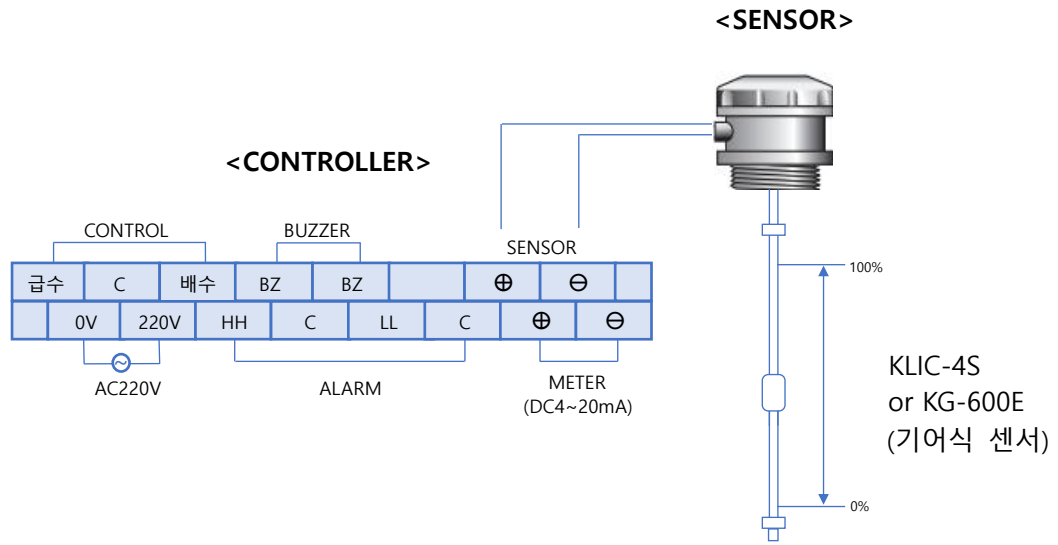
<SENSOR>

<CONTROLLER>

CONTROL

BUZZER

SENSOR

| 급수 | C | 배수 | BZ | BZ | | ⊕ | ⊖ | |
|---|---|---|---|---|---|---|---|---|

| | 0V | 220V | HH | C | LL | C | ⊕ | ⊖ |
|---|---|---|---|---|---|---|---|---|

~
AC220V

ALARM

METER
(DC4~20mA)

100%

0%

KLIC-4S
or KG-600E
(기어식 센서)